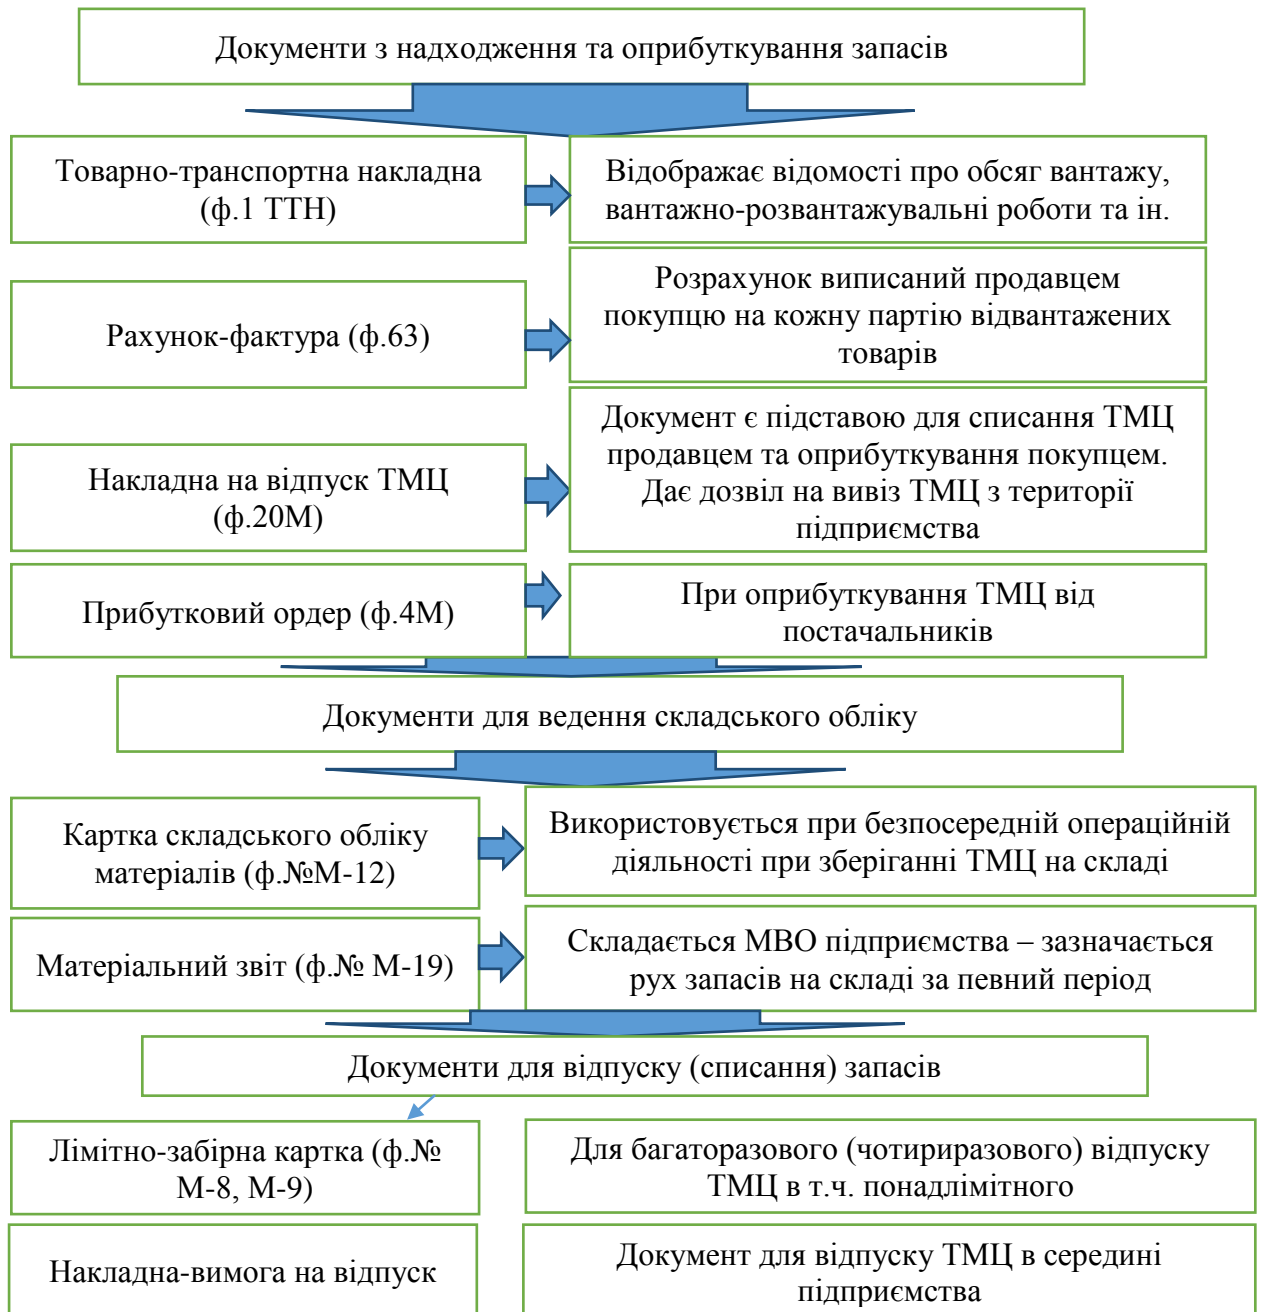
Документи з надходження та оприбуткування запасів

Товарно-транспортна накладна (ф.1 ТТН)

Відображає відомості про обсяг вантажу, вантажно-розвантажувальні роботи та ін.

Рахунок-фактура (ф.63)

Розрахунок виписаний продавцем покупцю на кожну партію відвантажених товарів

Накладна на відпуск ТМЦ (ф.20М)

Документ є підставою для списання ТМЦ продавцем та оприбуткування покупцем. Дає дозвіл на вивіз ТМЦ з території підприємства

Прибутковий ордер (ф.4М)

При оприбуткування ТМЦ від постачальників

Документи для ведення складського обліку

Картка складського обліку матеріалів (ф.№М-12)

Використовується при безпосередній операційній діяльності при зберіганні ТМЦ на складі

Матеріальний звіт (ф.№ М-19)

Складається МВО підприємства – зазначається рух запасів на складі за певний період

Документи для відпуску (списання) запасів

Лімітно-забірна картка (ф.№ М-8, М-9)

Для багаторазового (чотириразового) відпуску ТМЦ в т.ч. понадлімітного

Накладна-вимога на відпуск

Документ для відпуску ТМЦ в середині підприємства